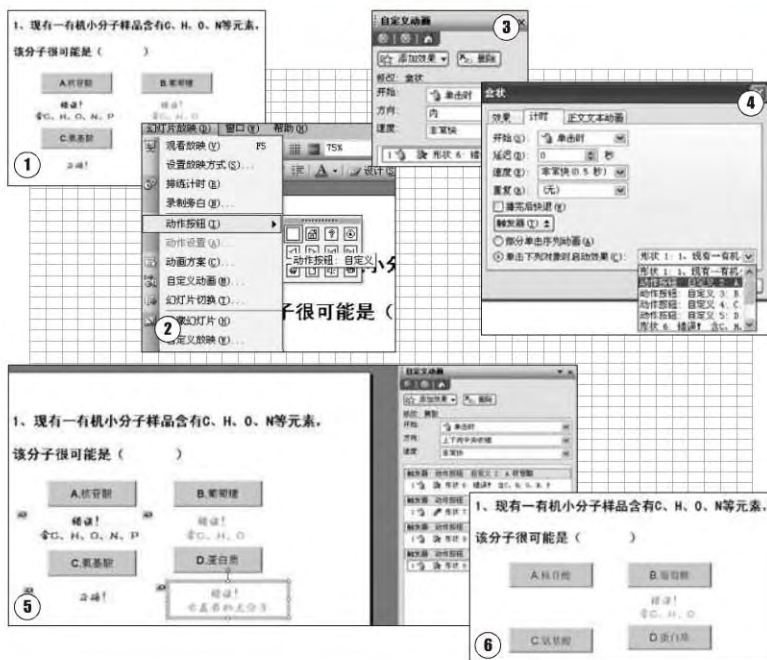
1、现有一有机小分子样品含有C、H、O、N等元素，

该分子很可能是（　　）

A.核苷酸

B.葡萄糖

错误！
含C、H、O、N、P

错误！
含C、H、O

C.氨基酸

正确！

①

幻灯片放映(D)　窗口(W)　帮助(H)

观看放映(V)　F5

设置放映方式(S)...

排练计时(R)

录制旁白(N)...

动作按钮(I)

动作设置(A)...

动画方案(C)...

自定义动画(M)...

幻灯片切换(T)...

隐藏幻灯片(H)

自定义放映(W)...

75%

动作按钮：自定义

小分

子很可能是（

②

自定义动画

添加效果　删除

修改：盒状

开始：单击时

方向：内

速度：非常快

1　形状 6：错误

③

盒状

效果　计时　正文文本动画

开始(S)：单击时

延迟(D)：0　秒

速度(E)：非常快（0.5 秒）

重复(R)：（无）

播完后快退(W)

触发器(T)

部分单击序列动画(A)

单击下列对象时启动效果(C)：形状 1：1、现有一有机

形状 1：1、现有一有机
动作按钮：自定义 3：A
动作按钮：自定义 3：B
动作按钮：自定义 4：C
动作按钮：自定义 5：D
形状 6：错误！含C、H、N

④

1、现有一有机小分子样品含有C、H、O、N等元素，

该分子很可能是（　　）

A.核苷酸

B.葡萄糖

错误！
含C、H、O、N、P

错误！
含C、H、O

C.氨基酸

D.蛋白质

正确！

错误！
它是有机大分子

⑤

自定义动画

添加效果　删除

修改：擦除

开始：单击时

方向：上下向中央收缩

速度：非常快

触发器：动作按钮：自定义 2：A 核苷酸

1　形状 6：错误！含C、H、N、P

触发器：动作按钮

触发器：动作按钮

触发器：动作按钮

1、现有一有机小分子样品含有C、H、O、N等元素，

该分子很可能是（　　）

A.核苷酸

B.葡萄糖

错误！
含C、H、O

C.氨基酸

D.蛋白质

⑥